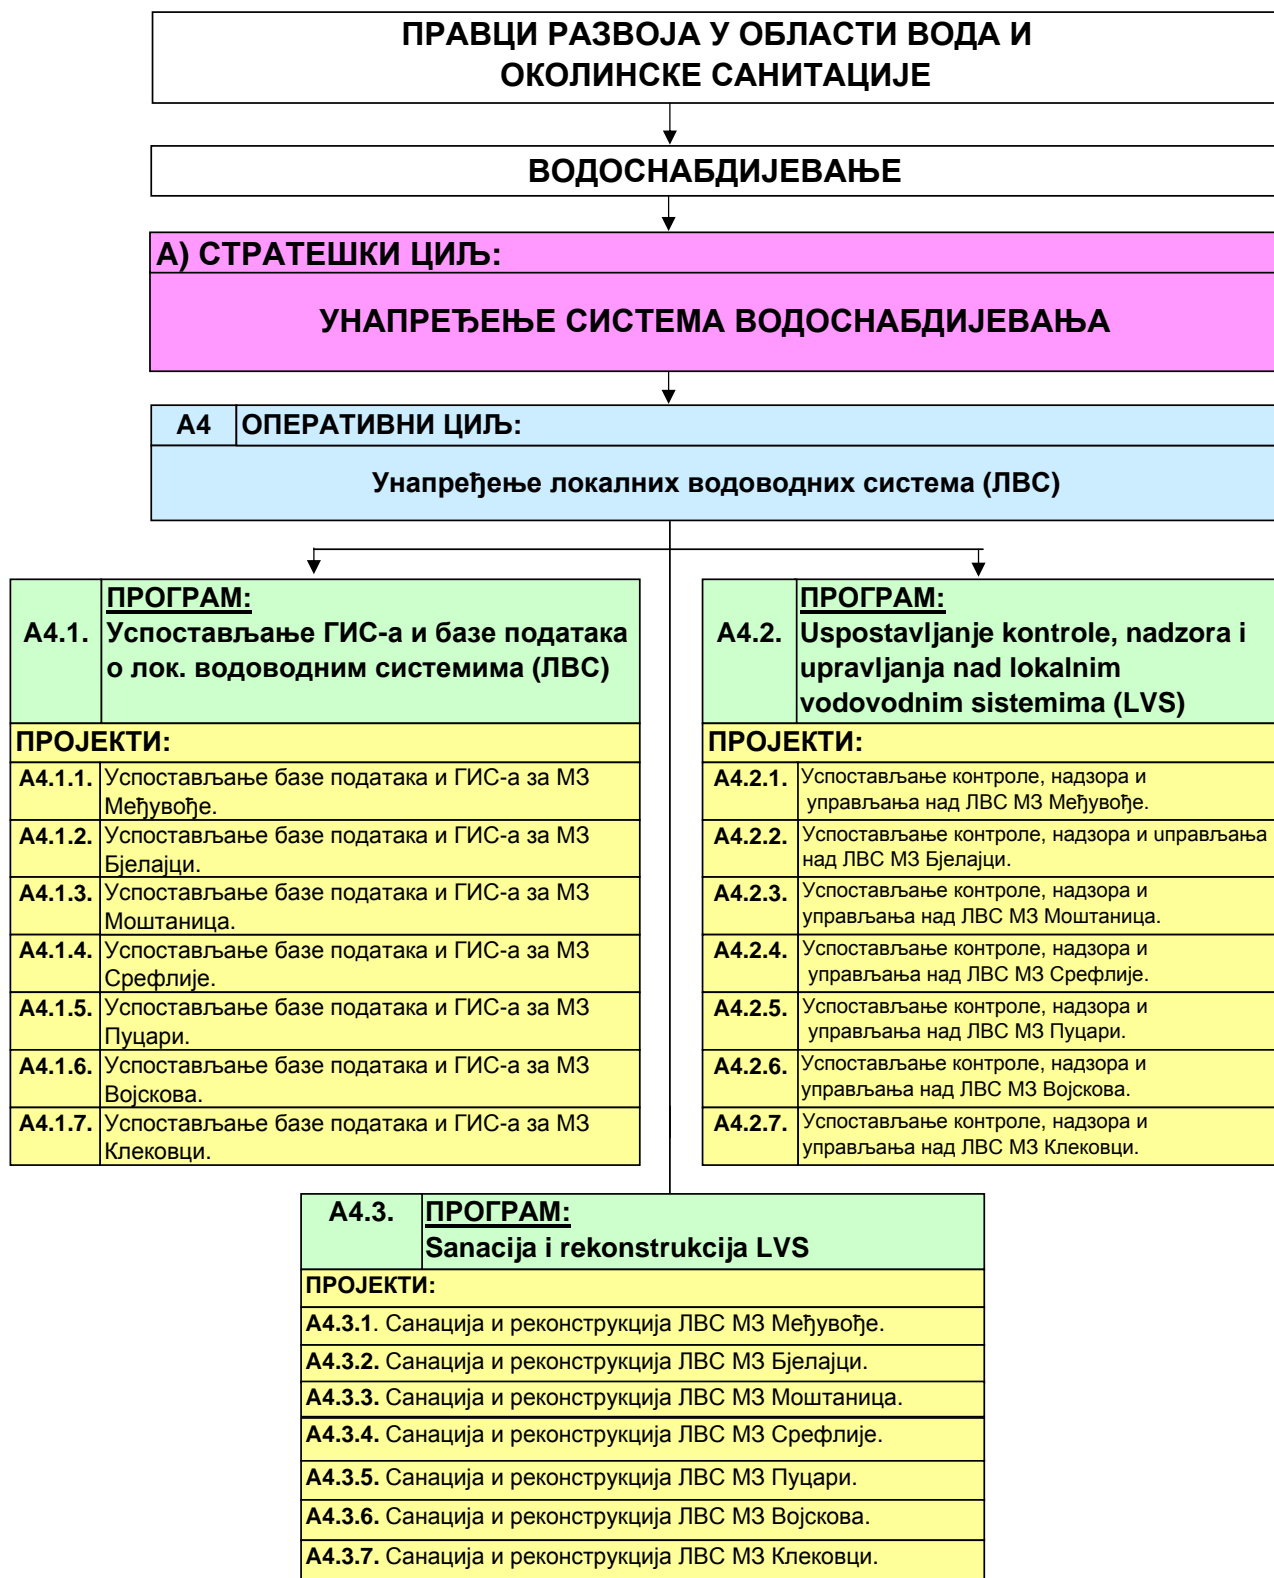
ПРАВЦИ РАЗВОЈА У ОБЛАСТИ ВОДА И ОКОЛИНСКЕ САНИТАЦИЈЕ

ВОДОСНАБДИЈЕВАЊЕ

А) СТРАТЕШКИ ЦИЉ:

УНАПРЕЂЕЊЕ СИСТЕМА ВОДОСНАБДИЈЕВАЊА

А4 ОПЕРАТИВНИ ЦИЉ:

Унапређење локалних водоводних система (ЛВС)

А4.1. ПРОГРАМ: Успостављање ГИС-а и базе података о лок. водоводним системима (ЛВС)

ПРОЈЕКТИ:

| | |
|---|---|
| А4.1.1. | Успостављање базе података и ГИС-а за МЗ Међувође. |
| А4.1.2. | Успостављање базе података и ГИС-а за МЗ Бјелајци. |
| А4.1.3. | Успостављање базе података и ГИС-а за МЗ Моштаница. |
| А4.1.4. | Успостављање базе података и ГИС-а за МЗ Срефлије. |
| А4.1.5. | Успостављање базе података и ГИС-а за МЗ Пуцари. |
| А4.1.6. | Успостављање базе података и ГИС-а за МЗ Војскова. |
| А4.1.7. | Успостављање базе података и ГИС-а за МЗ Клековци. |

А4.2. ПРОГРАМ: Uspostavljanje kontrole, nadzora i upravljanja nad lokalnim vodovodnim sistemima (LVS)

ПРОЈЕКТИ:

| | |
|---|---|
| А4.2.1. | Успостављање контроле, надзора и управљања над ЛВС МЗ Међувође. |
| А4.2.2. | Успостављање контроле, надзора и управљања над ЛВС МЗ Бјелајци. |
| А4.2.3. | Успостављање контроле, надзора и управљања над ЛВС МЗ Моштаница. |
| А4.2.4. | Успостављање контроле, надзора и управљања над ЛВС МЗ Срефлије. |
| А4.2.5. | Успостављање контроле, надзора и управљања над ЛВС МЗ Пуцари. |
| А4.2.6. | Успостављање контроле, надзора и управљања над ЛВС МЗ Војскова. |
| А4.2.7. | Успостављање контроле, надзора и управљања над ЛВС МЗ Клековци. |

А4.3. ПРОГРАМ: Sanacija i rekonstrukcija LVS

ПРОЈЕКТИ:

А4.3.1. Санација и реконструкција ЛВС МЗ Међувође.
А4.3.2. Санација и реконструкција ЛВС МЗ Бјелајци.
А4.3.3. Санација и реконструкција ЛВС МЗ Моштаница.
А4.3.4. Санација и реконструкција ЛВС МЗ Срефлије.
А4.3.5. Санација и реконструкција ЛВС МЗ Пуцари.
А4.3.6. Санација и реконструкција ЛВС МЗ Војскова.
А4.3.7. Санација и реконструкција ЛВС МЗ Клековци.